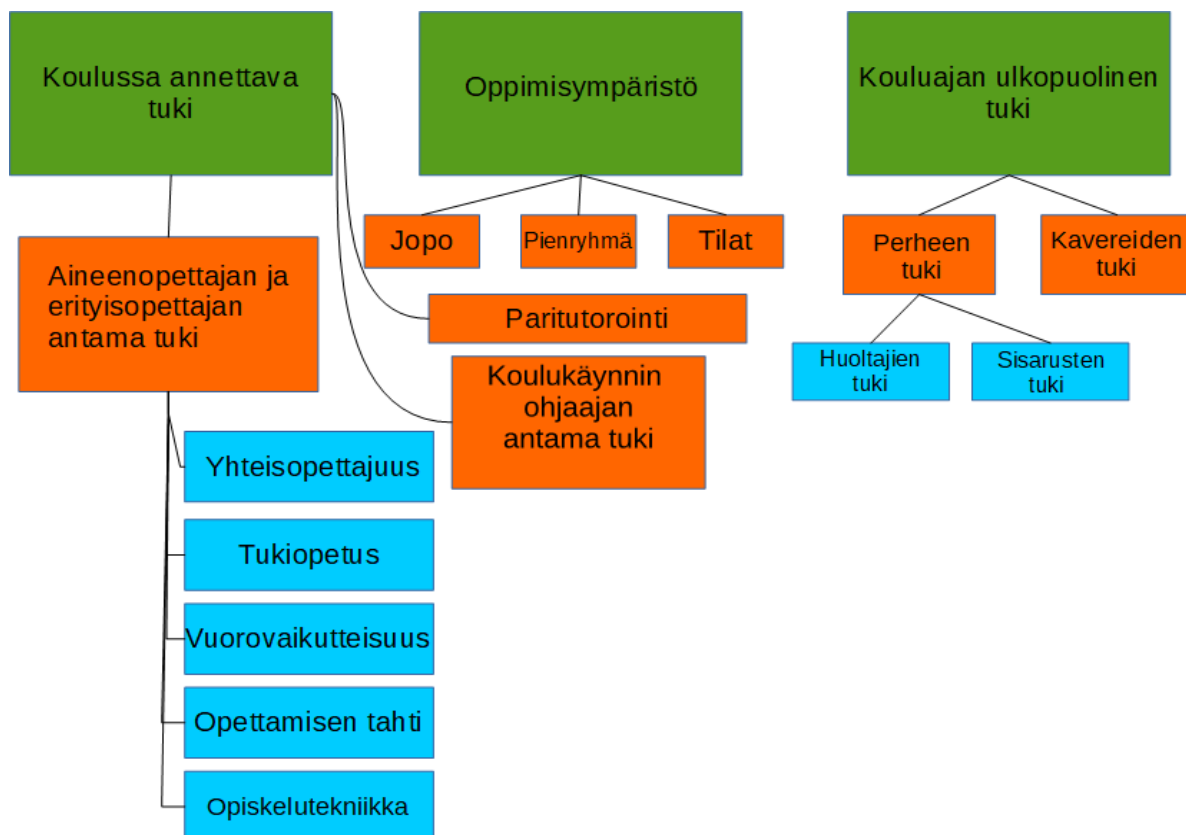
Koulussa annettava tuki

Oppimisympäristö

Kouluajan ulkopuolinen tuki

Jopo

Pienryhmä

Tilat

Perheen tuki

Kavereiden tuki

Aineenopettajan ja erityisopettajan antama tuki

Paritutorointi

Huoltajien tuki

Sisarusten tuki

Koulukäynnin ohjaajan antama tuki

Yhteisopettajuus

Tukiopetus

Vuorovaikutteisuus

Opettamisen tahti

Opiskelutekniikka